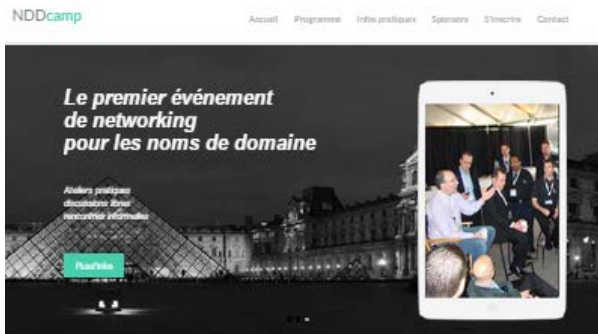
NDDcamp

Accueil Programme Infos pratiques Sponsors S'inscrire Contact

Le premier événement de networking pour les noms de domaine

Ateliers pratiques
discussions libres
rencontres informelles

Plus d'infos